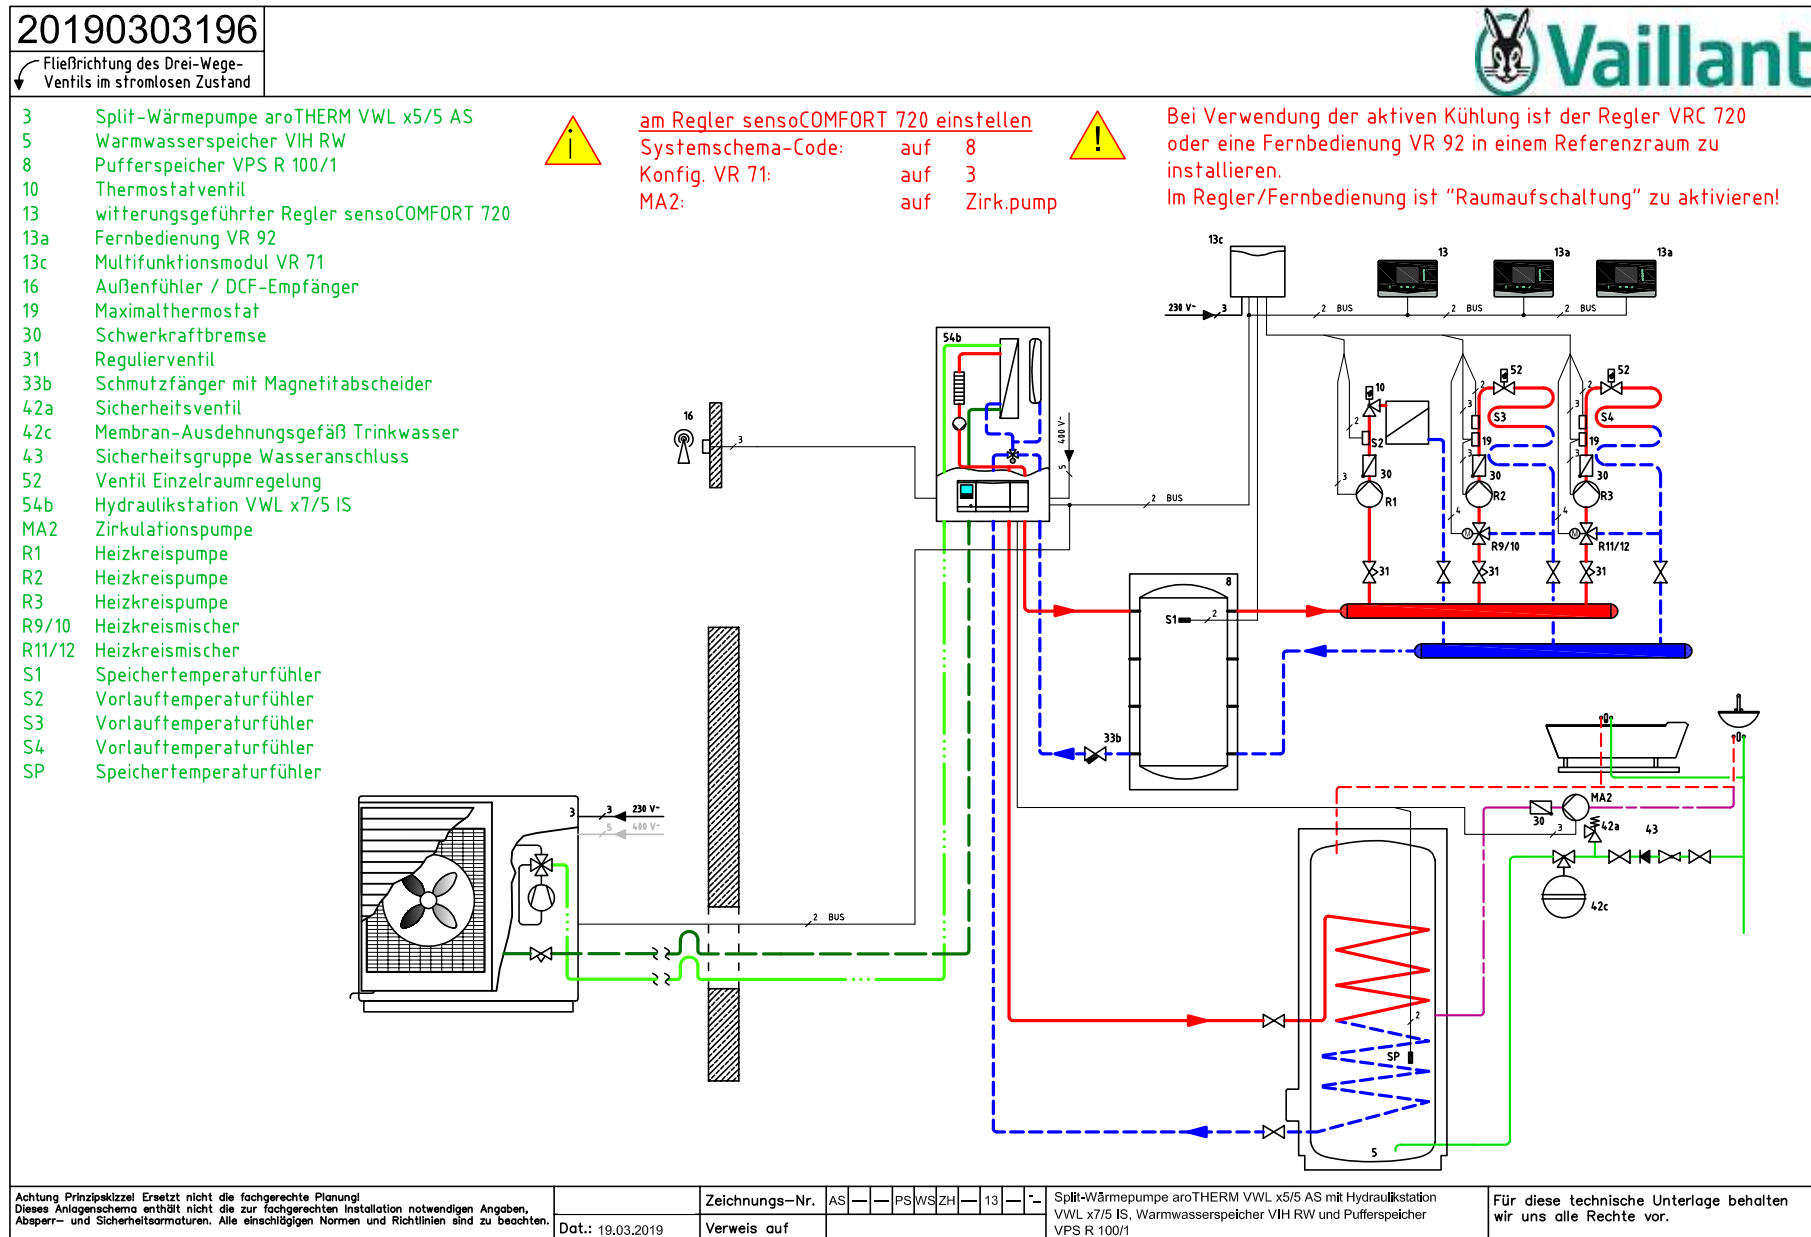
20190303196

Fließrichtung des Drei-Wege-Ventils im stromlosen Zustand

Vaillant

3 Split-Wärmepumpe aroTHERM VWL x5/5 AS
5 Warmwasserspeicher VIH RW
8 Pufferspeicher VPS R 100/1
10 Thermostatventil
13 witterungsgeführter Regler sensoCOMFORT 720
13a Fernbedienung VR 92
13c Multifunktionsmodul VR 71
16 Außenfühler / DCF-Empfänger
19 Maximalthermostat
30 Schwerkraftbremse
31 Regulierventil
33b Schmutzfänger mit Magnetitabscheider
42a Sicherheitsventil
42c Membran-Ausdehnungsgefäß Trinkwasser
43 Sicherheitsgruppe Wasseranschluss
52 Ventil Einzelraumregelung
54b Hydraulikstation VWL x7/5 IS
MA2 Zirkulationspumpe
R1 Heizkreispumpe
R2 Heizkreispumpe
R3 Heizkreispumpe
R9/10 Heizkreismischer
R11/12 Heizkreismischer
S1 Speichertemperaturfühler
S2 Vorlauftemperaturfühler
S3 Vorlauftemperaturfühler
S4 Vorlauftemperaturfühler
SP Speichertemperaturfühler

am Regler sensoCOMFORT 720 einstellen
Systemschema-Code: auf 8
Konfig. VR 71: auf 3
MA2: auf Zirk.pump

Bei Verwendung der aktiven Kühlung ist der Regler VRC 720 oder eine Fernbedienung VR 92 in einem Referenzraum zu installieren.
Im Regler/Fernbedienung ist "Raumaufschaltung" zu aktivieren!

13c 13 13a 13a
230 V~ 3 2 BUS 2 BUS 2 BUS
54b 400 V~ 5
16 3 2 BUS
10 52 52 S2 S3 S4 19 19 3 30 30 30 R1 R2 R3 4 4 R9/10 R11/12 31 31 31
8 S1 2
33b
MA2 30 3 42a 43 42c
3 3 230 V~ 5 400 V~
2 BUS
2 SP 5

Achtung Prinzipskizze! Ersetzt nicht die fachgerechte Planung!
Dieses Anlagenschema enthält nicht die zur fachgerechten Installation notwendigen Angaben, Absperr- und Sicherheitsarmaturen. Alle einschlägigen Normen und Richtlinien sind zu beachten.

Dat.: 19.03.2019
Zeichnungs-Nr. AS — — PS WS ZH — 13 — -
Verweis auf
Split-Wärmepumpe aroTHERM VWL x5/5 AS mit Hydraulikstation VWL x7/5 IS, Warmwasserspeicher VIH RW und Pufferspeicher VPS R 100/1
Für diese technische Unterlage behalten wir uns alle Rechte vor.